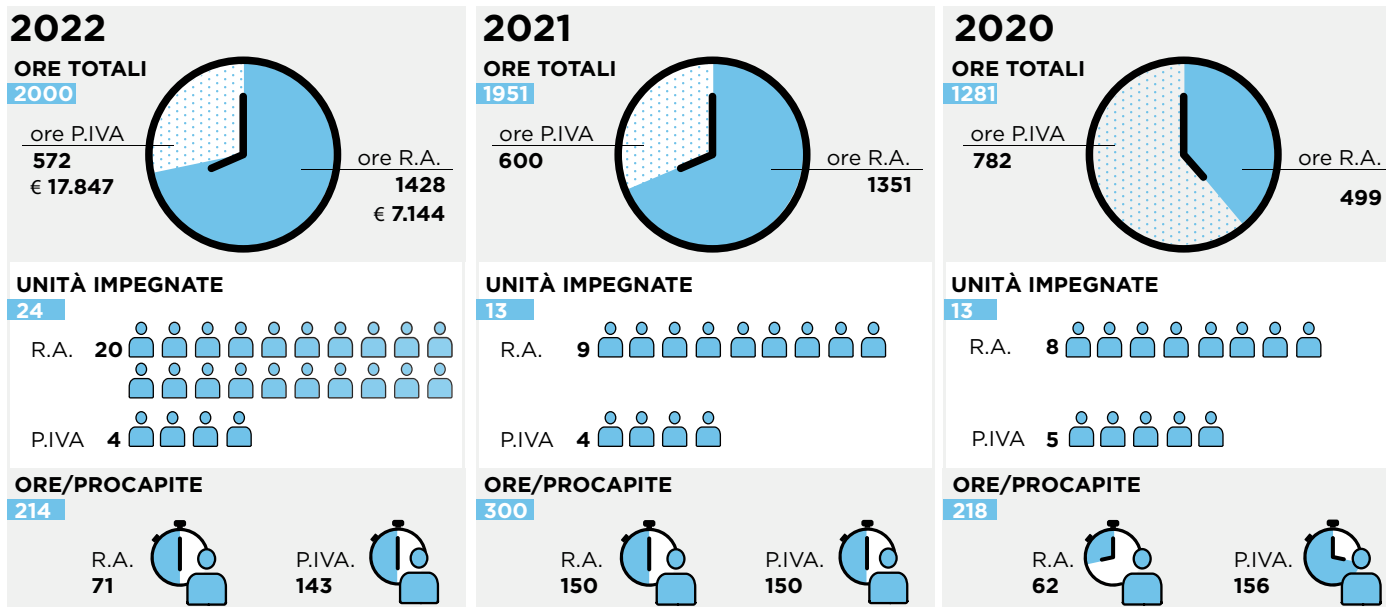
2022

ORE TOTALI
2000

ore P.IVA
572
€ 17.847

ore R.A.
1428
€ 7.144

UNITÀ IMPEGNATE
24

R.A. 20

P.IVA 4

ORE/PROCAPITE
214

R.A.
71

P.IVA.
143

2021

ORE TOTALI
1951

ore P.IVA
600

ore R.A.
1351

UNITÀ IMPEGNATE
13

R.A. 9

P.IVA 4

ORE/PROCAPITE
300

R.A.
150

P.IVA.
150

2020

ORE TOTALI
1281

ore P.IVA
782

ore R.A.
499

UNITÀ IMPEGNATE
13

R.A. 8

P.IVA 5

ORE/PROCAPITE
218

R.A.
62

P.IVA.
156